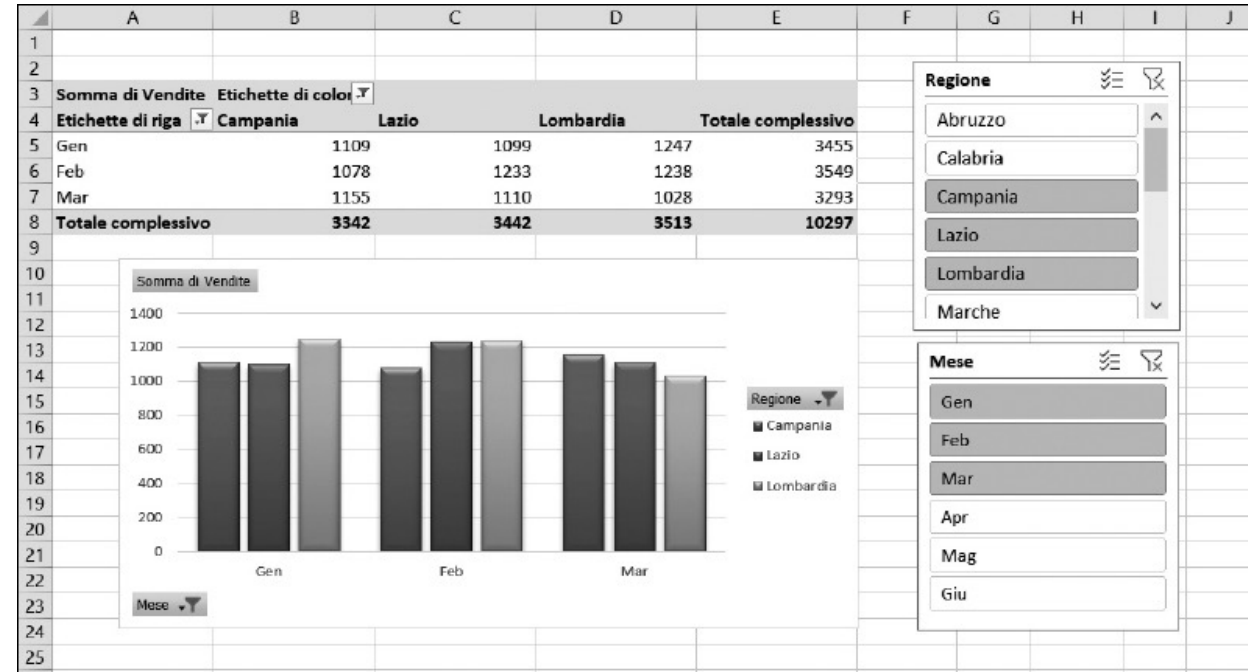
| | A | B | C | D | E | F | G | H | I | J |
|---|---|---|---|---|---|---|---|---|---|---|
| 1 | | | | | | | | | | |
| 2 | | | | | | | | | | |
| 3 | Somma di Vendite | Etichette di color | | | | | | | | |
| 4 | Etichette di riga | Campania | Lazio | Lombardia | Totale complessivo | | | | | |
| 5 | Gen | 1109 | 1099 | 1247 | 3455 | | | | | |
| 6 | Feb | 1078 | 1233 | 1238 | 3549 | | | | | |
| 7 | Mar | 1155 | 1110 | 1028 | 3293 | | | | | |
| 8 | Totale complessivo | 3342 | 3442 | 3513 | 10297 | | | | | |
| 9 | | | | | | | | | | |
| 10 | | | | | | | | | | |
| 11 | | | | | | | | | | |
| 12 | | | | | | | | | | |
| 13 | | | | | | | | | | |
| 14 | | | | | | | | | | |
| 15 | | | | | | | | | | |
| 16 | | | | | | | | | | |
| 17 | | | | | | | | | | |
| 18 | | | | | | | | | | |
| 19 | | | | | | | | | | |
| 20 | | | | | | | | | | |
| 21 | | | | | | | | | | |
| 22 | | | | | | | | | | |
| 23 | | | | | | | | | | |
| 24 | | | | | | | | | | |
| 25 | | | | | | | | | | |

Somma di Vendite
1400
1200
1000
800
600
400
200
0
Gen
Feb
Mar
Regione
Campania
Lazio
Lombardia
Mese

Regione
Abruzzo
Calabria
Campania
Lazio
Lombardia
Marche

Mese
Gen
Feb
Mar
Apr
Mag
Giu